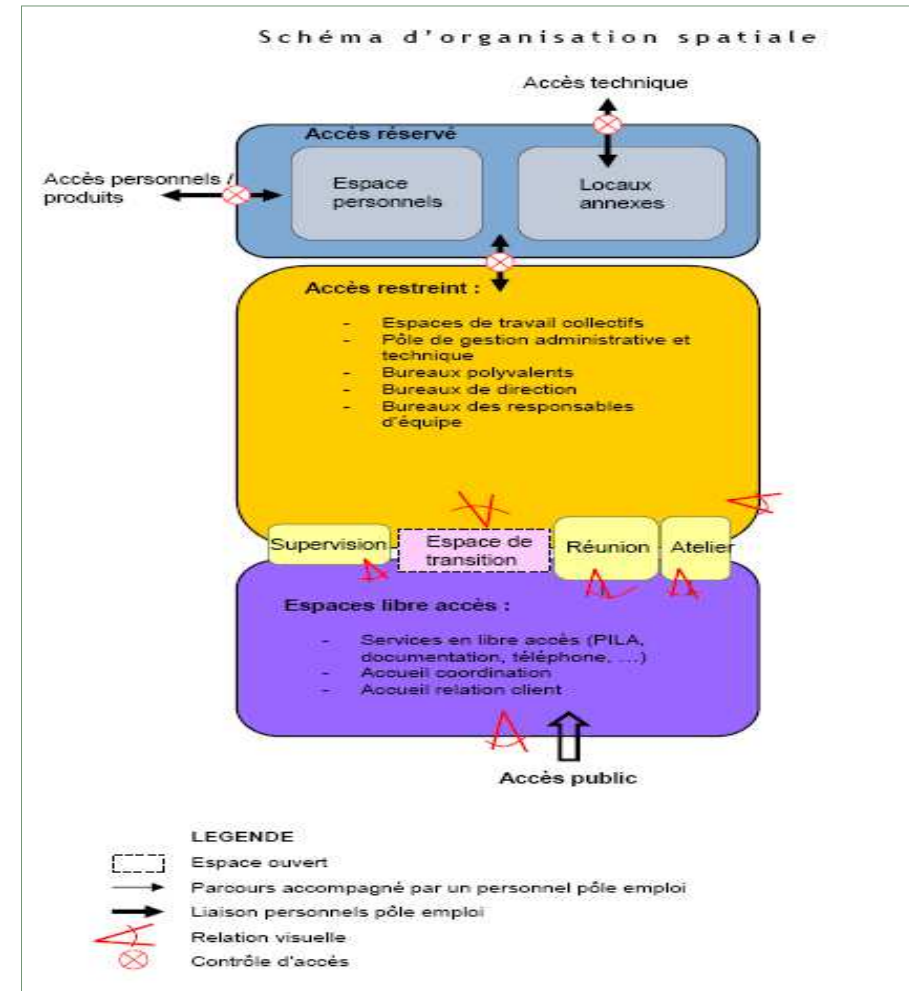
Schéma d'organisation spatiale

Accès technique

Accès réservé

Accès personnels / produits

Espace personnels

Locaux annexes

Accès restreint :

- Espaces de travail collectifs
- Pôle de gestion administrative et technique
- Bureaux polyvalents
- Bureaux de direction
- Bureaux des responsables d'équipe

Supervision

Espace de transition

Réunion

Atelier

Espaces libre accès :

- Services en libre accès (PILA, documentation, téléphone, …)
- Accueil coordination
- Accueil relation client

Accès public

LEGENDE

Espace ouvert

Parcours accompagné par un personnel pôle emploi

Liaison personnels pôle emploi

Relation visuelle

Contrôle d'accès